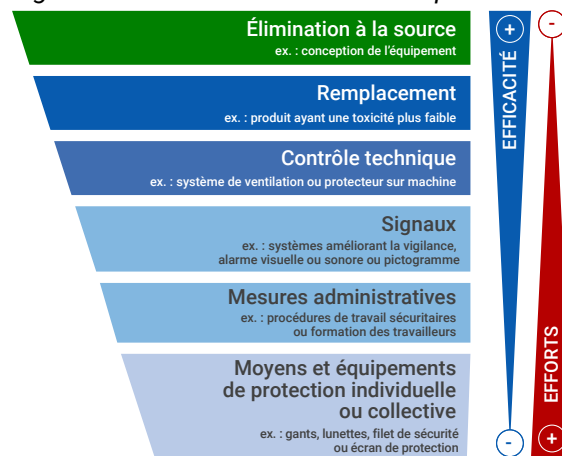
Élimination à la source
ex. : conception de l'équipement

Remplacement
ex. : produit ayant une toxicité plus faible

Contrôle technique
ex. : système de ventilation ou protecteur sur machine

Signaux
ex. : systèmes améliorant la vigilance, alarme visuelle ou sonore ou pictogramme

Mesures administratives
ex. : procédures de travail sécuritaires ou formation des travailleurs

Moyens et équipements de protection individuelle ou collective
ex. : gants, lunettes, filet de sécurité ou écran de protection

+
EFFICACITÉ
-

-
EFFORTS
+